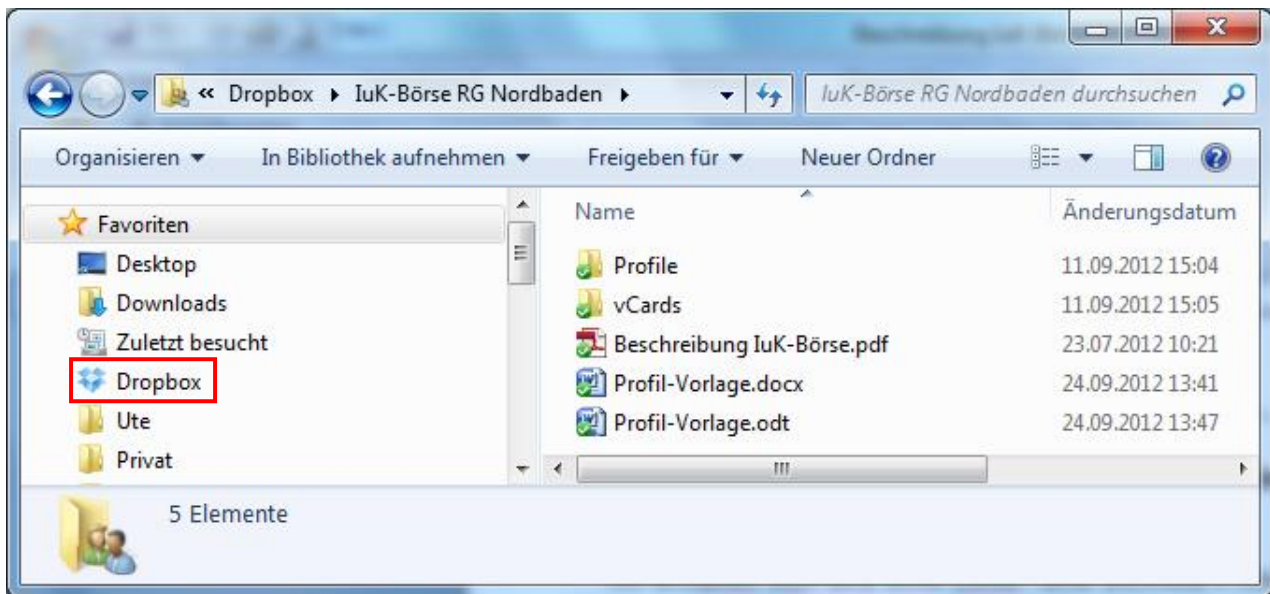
« Dropbox ▸ IuK-Börse RG Nordbaden ▸

IuK-Börse RG Nordbaden durchsuchen

Organisieren ▾ In Bibliothek aufnehmen ▾ Freigeben für ▾ Neuer Ordner

Favoriten
Desktop
Downloads
Zuletzt besucht
Dropbox
Ute
Privat

| Name | Änderungsdatum |
|---|---|
| Profile | 11.09.2012 15:04 |
| vCards | 11.09.2012 15:05 |
| Beschreibung IuK-Börse.pdf | 23.07.2012 10:21 |
| Profil-Vorlage.docx | 24.09.2012 13:41 |
| Profil-Vorlage.odt | 24.09.2012 13:47 |

5 Elemente